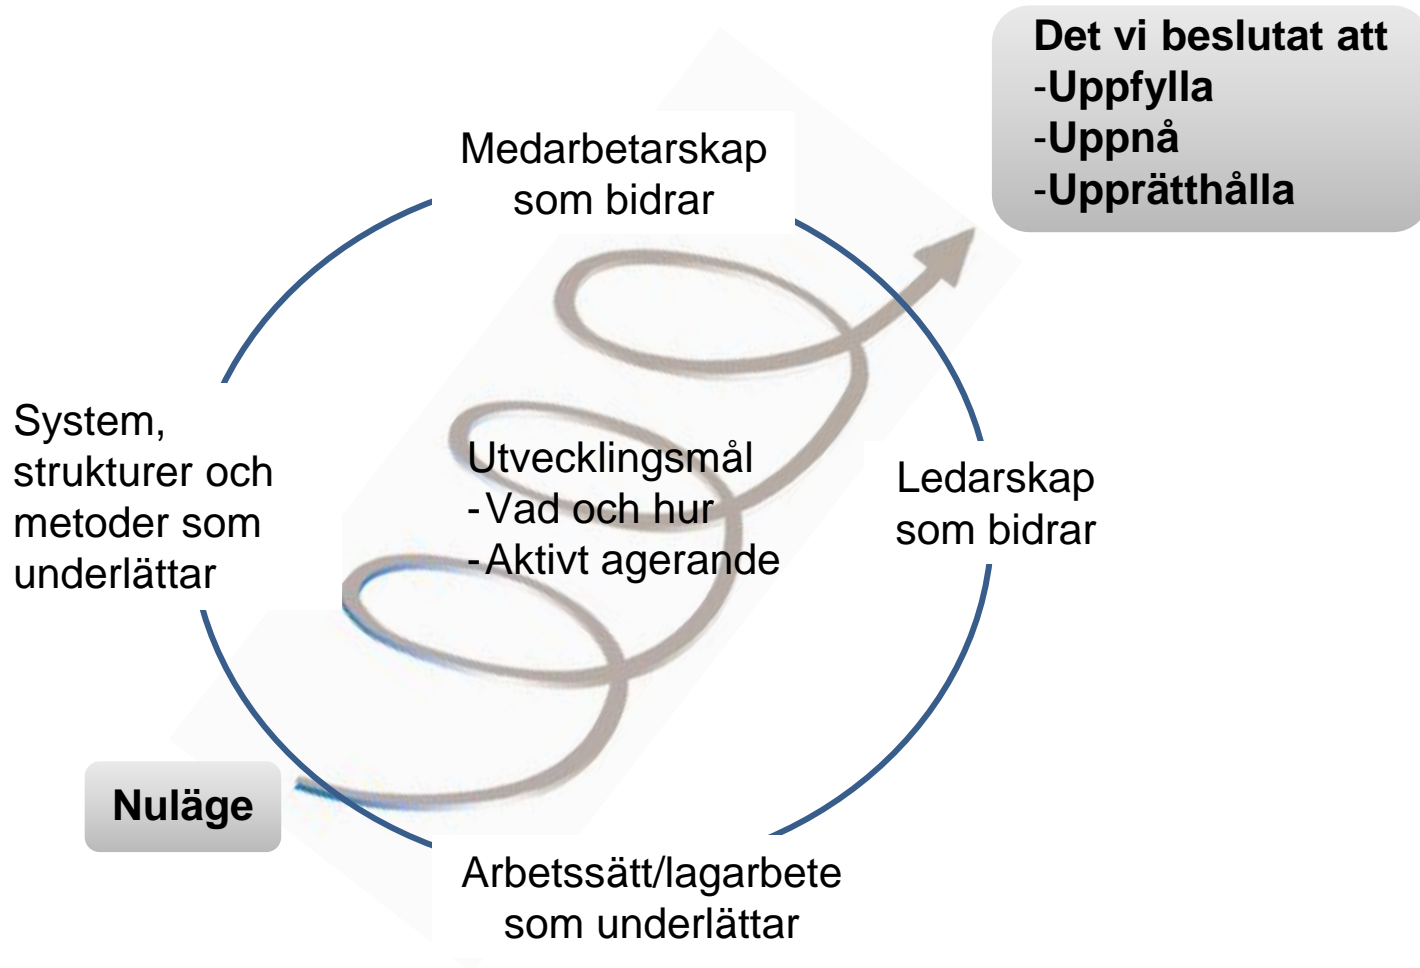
Det vi beslutat att
-Uppfylla
-Uppnå
-Upprätthålla

Medarbetarskap som bidrar

System, strukturer och metoder som underlättar

Utvecklingsmål
-Vad och hur
-Aktivt agerande

Ledarskap som bidrar

Nuläge

Arbetssätt/lagarbete som underlättar